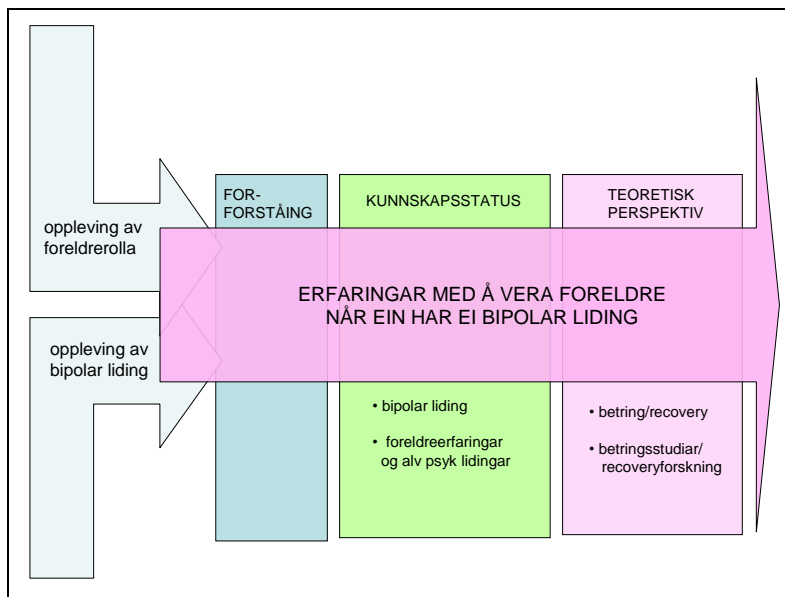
oppleving av foreldrerolla

oppleving av bipolar liding

FOR-FORSTÅING

KUNNSKAPSSTATUS

TEORETISK PERSPEKTIV

ERFARINGAR MED Å VERA FORELDRE NÅR EIN HAR EI BIPOLAR LIDING

• bipolar liding

• foreldreerfaringar og alv psyk lidingar

• betring/recovery

• betringsstudiar/ recoveryforskning